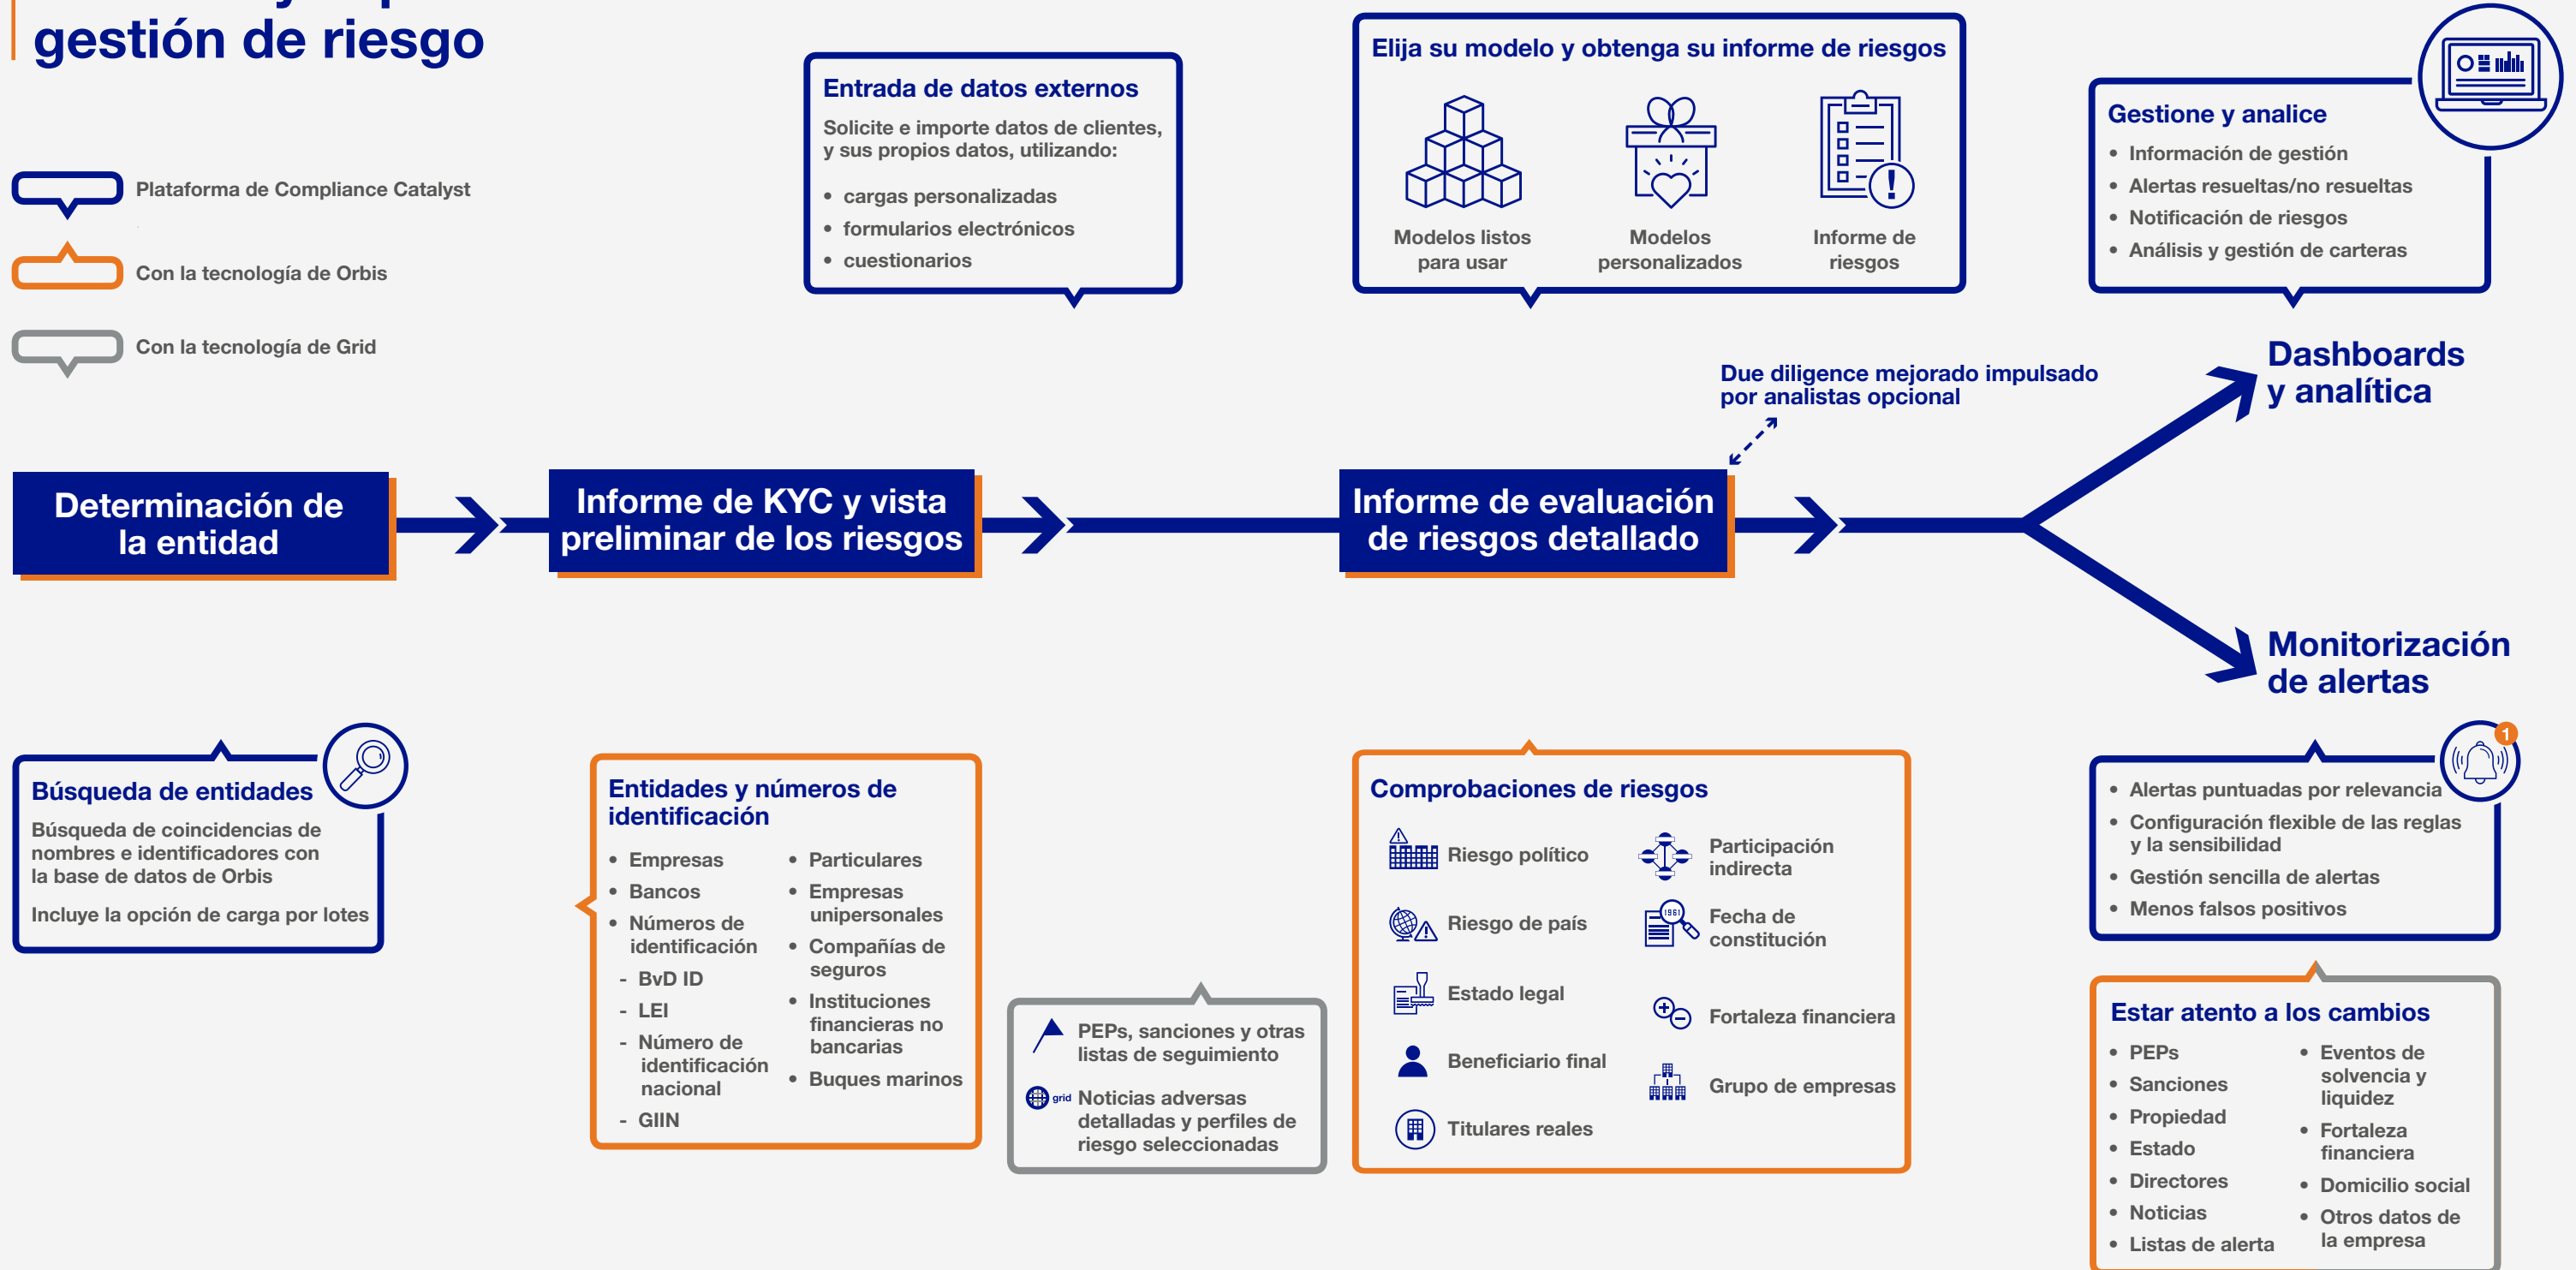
gestión de riesgo

Plataforma de Compliance Catalyst

Con la tecnología de Orbis

Con la tecnología de Grid

Entrada de datos externos

Solicite e importe datos de clientes, y sus propios datos, utilizando:

- cargas personalizadas
- formularios electrónicos
- cuestionarios

Elija su modelo y obtenga su informe de riesgos

Modelos listos para usar

Modelos personalizados

Informe de riesgos

Gestione y analice

- Información de gestión
- Alertas resueltas/no resueltas
- Notificación de riesgos
- Análisis y gestión de carteras

Due diligence mejorado impulsado por analistas opcional

Dashboards y analítica

Determinación de la entidad

Informe de KYC y vista preliminar de los riesgos

Informe de evaluación de riesgos detallado

Monitorización de alertas

Búsqueda de entidades

Búsqueda de coincidencias de nombres e identificadores con la base de datos de Orbis

Incluye la opción de carga por lotes

Entidades y números de identificación

- Empresas
- Bancos
- Números de identificación
- BvD ID
- LEI
- Número de identificación nacional
- GIIN

- Particulares
- Empresas unipersonales
- Compañías de seguros
- Instituciones financieras no bancarias
- Buques marinos

PEPs, sanciones y otras listas de seguimiento

grid Noticias adversas detalladas y perfiles de riesgo seleccionadas

Comprobaciones de riesgos

Riesgo político

Participación indirecta

Riesgo de país

Fecha de constitución

Estado legal

Fortaleza financiera

Beneficiario final

Grupo de empresas

Titulares reales

- Alertas puntuadas por relevancia
- Configuración flexible de las reglas y la sensibilidad
- Gestión sencilla de alertas
- Menos falsos positivos

Estar atento a los cambios

- PEPs
- Sanciones
- Propiedad
- Estado
- Directores
- Noticias
- Listas de alerta

- Eventos de solvencia y liquidez
- Fortaleza financiera
- Domicilio social
- Otros datos de la empresa